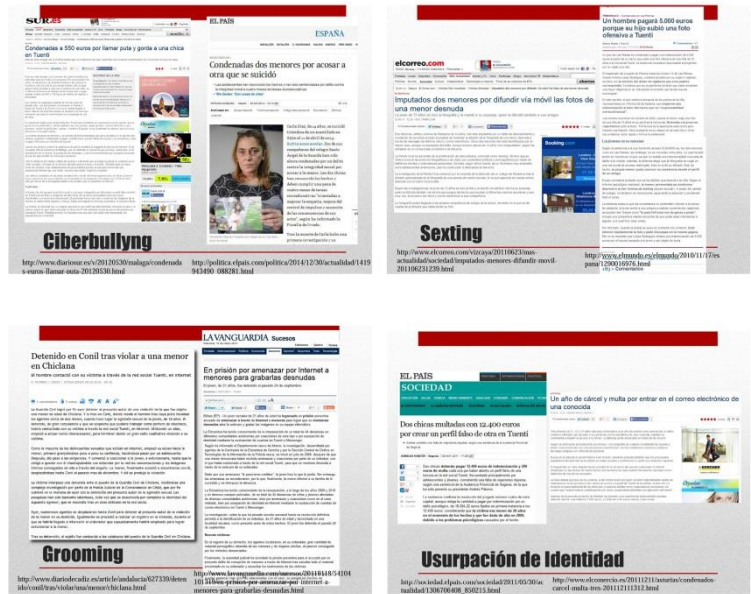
SUR.es

Condenadas a 550 euros por llamar puta y gorda a una chica en Tuenti

EL PAÍS

ESPAÑA

Condenados dos menores por acosar a otra que se suicidó

Ciberbullyng

http://www.diariosur.es/v/20120530/malaga/condenadas-euros-llamar-puta-20120530.html

http://politica.elpais.com/politica/2014/12/30/actualidad/1419943490_088281.html

elcorreo.com

Imputados dos menores por difundir vía móvil las fotos de una menor desnuda

Un hombre pagará 5.000 euros porque su hijo subió una foto obscena a Tuenti

Sexting

http://www.elcorreo.com/vizcaya/20110623/mas-actualidad/sociedad/imputados-menores-difundir-movil-201106231239.html

http://www.elmundo.es/elmundo/2010/11/17/espana/1290016976.html

Detenido en Conil tras violar a una menor en Chiclana

El hombre contactó con su víctima a través de la red social Tuenti, en internet

LAVANGUARDIA Sucesos

En prisión por amenazar por Internet a menores para grabarlas desnudas

Grooming

http://www.diariodecadiz.es/article/andalucia/627339/detenido/conil/tras/violar/una/menor/chiclana.html

http://www.lavanguardia.com/sucesos/20110918/54204101458/en-prision-por-amenazar-por-internet-a-menores-para-grabarlas-desnudas.html

EL PAÍS

SOCIEDAD

Dos chicas multadas con 12.400 euros por crear un perfil falso de otra en Tuenti

Un año de cárcel y multa por entrar en el correo electrónico de una conocida

Usurpación de Identidad

http://sociedad.elpais.com/sociedad/2011/05/30/actualidad/1306706408_850215.html

http://www.elcomercio.es/20111211/asturias/confesados-carcel-multa-tres-201112111312.html